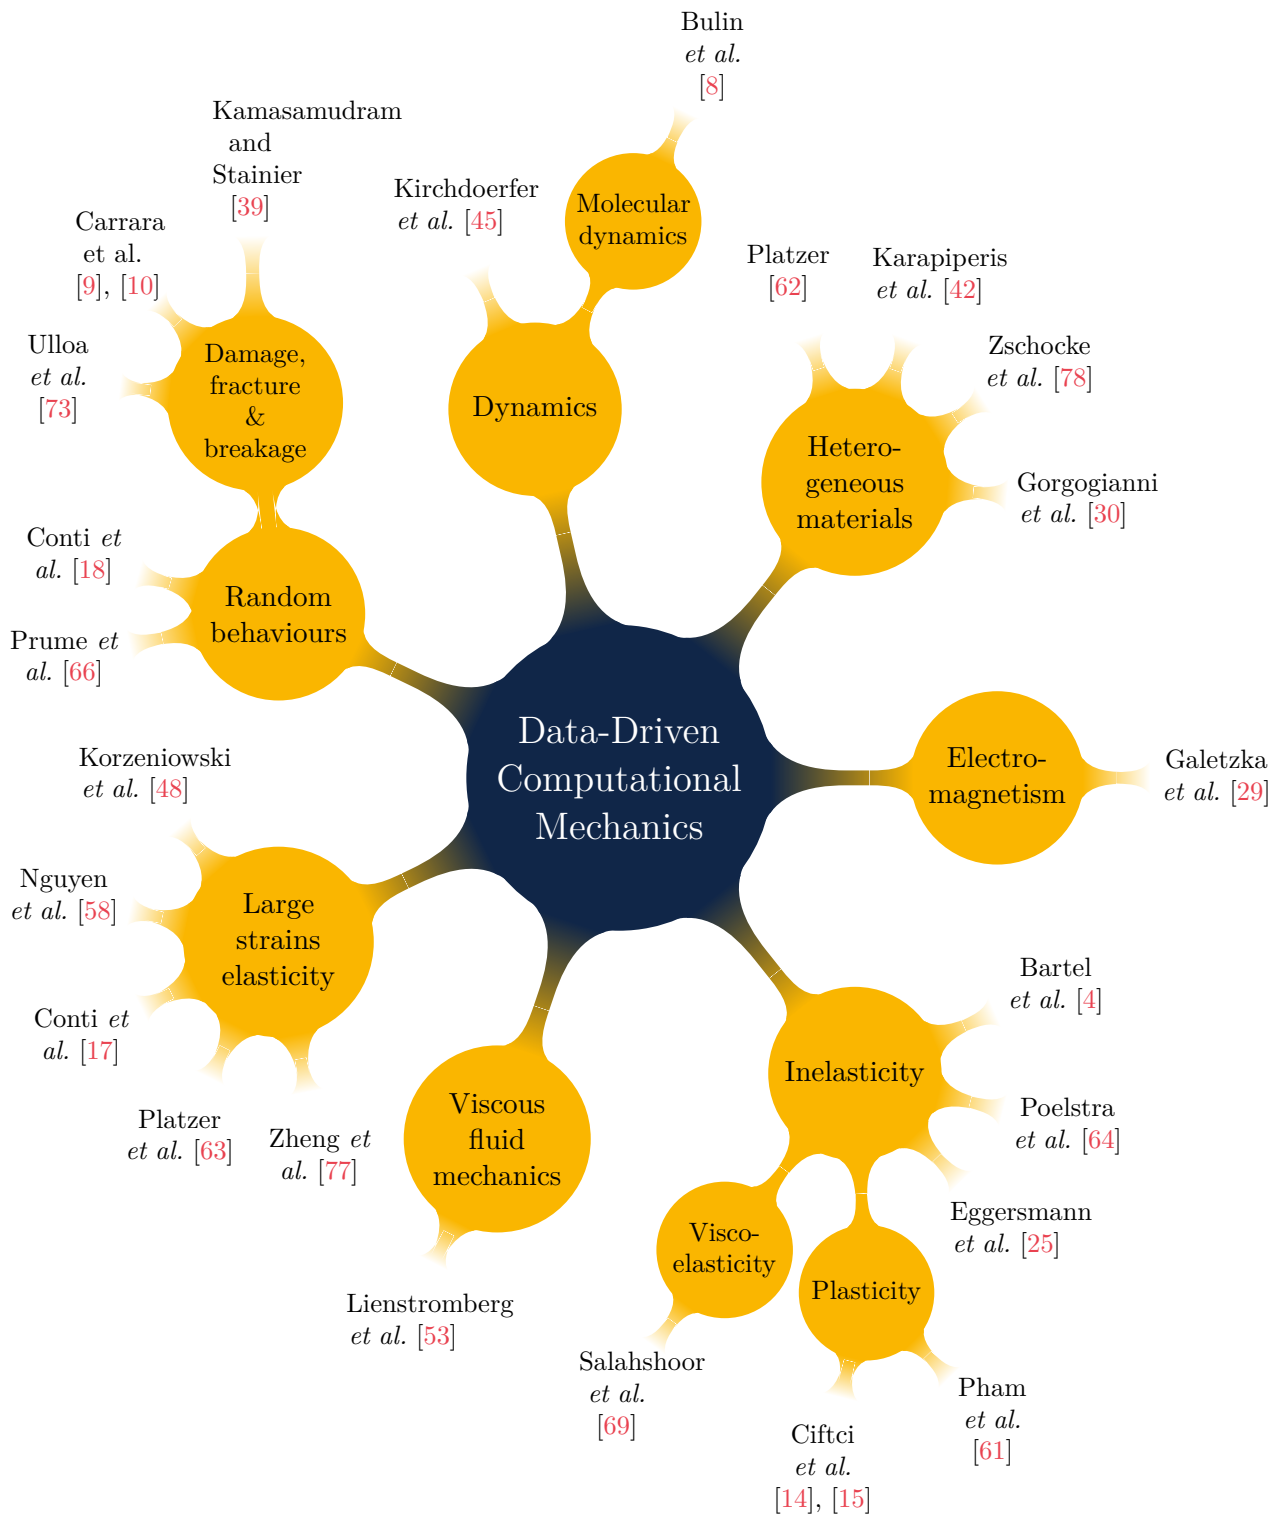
Data-Driven Computational Mechanics

Dynamics

Molecular dynamics

Bulin et al. [8]

Kirchdoerfer et al. [45]

Damage, fracture & breakage

Kamasamudram and Stainier [39]

Carrara et al. [9], [10]

Ulloa et al. [73]

Random behaviours

Conti et al. [18]

Prume et al. [66]

Large strains elasticity

Korzeniowski et al. [48]

Nguyen et al. [58]

Conti et al. [17]

Platzer et al. [63]

Zheng et al. [77]

Viscous fluid mechanics

Lienstromberg et al. [53]

Heterogeneous materials

Platzer [62]

Karapiperis et al. [42]

Zschocke et al. [78]

Gorgogianni et al. [30]

Electromagnetism

Galetzka et al. [29]

Inelasticity

Bartel et al. [4]

Poelstra et al. [64]

Eggersmann et al. [25]

Viscoelasticity

Salahshoor et al. [69]

Plasticity

Ciftci et al. [14], [15]

Pham et al. [61]